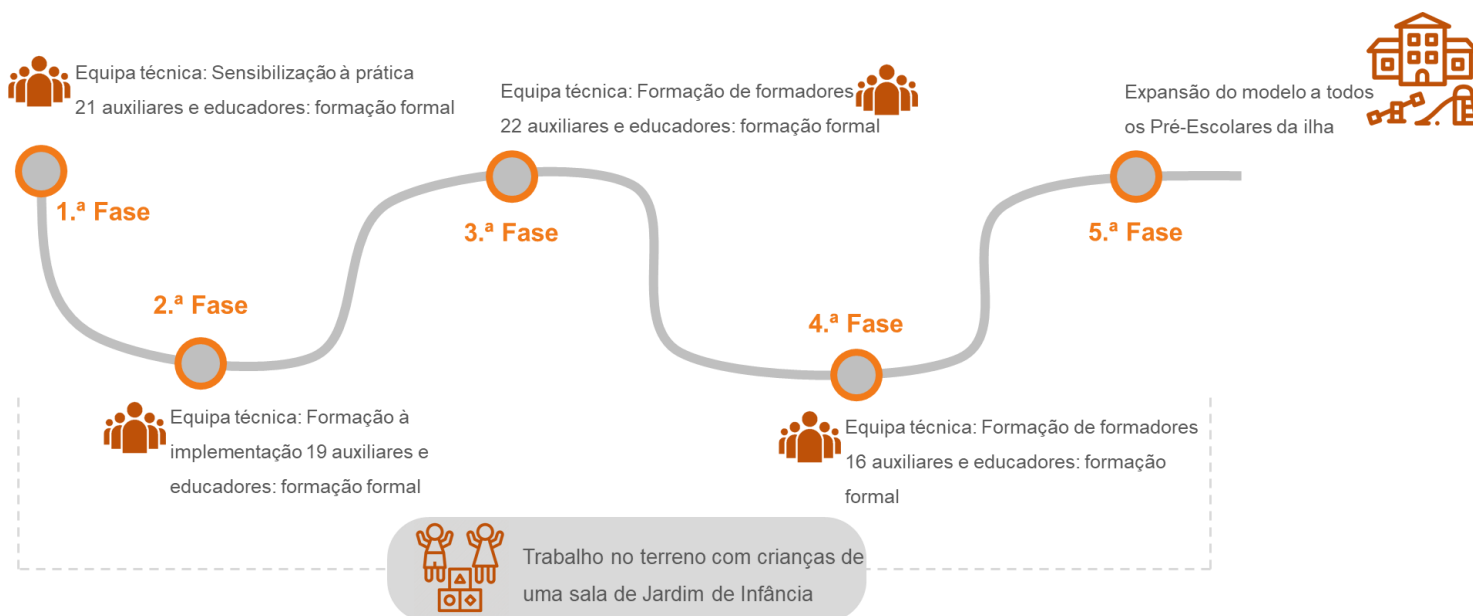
Equipa técnica: Sensibilização à prática
21 auxiliares e educadores: formação formal

1.ª Fase

Equipa técnica: Formação de formadores
22 auxiliares e educadores: formação formal

3.ª Fase

Expansão do modelo a todos os Pré-Escolares da ilha

5.ª Fase

2.ª Fase

Equipa técnica: Formação à implementação 19 auxiliares e educadores: formação formal

4.ª Fase

Equipa técnica: Formação de formadores
16 auxiliares e educadores: formação formal

Trabalho no terreno com crianças de uma sala de Jardim de Infância